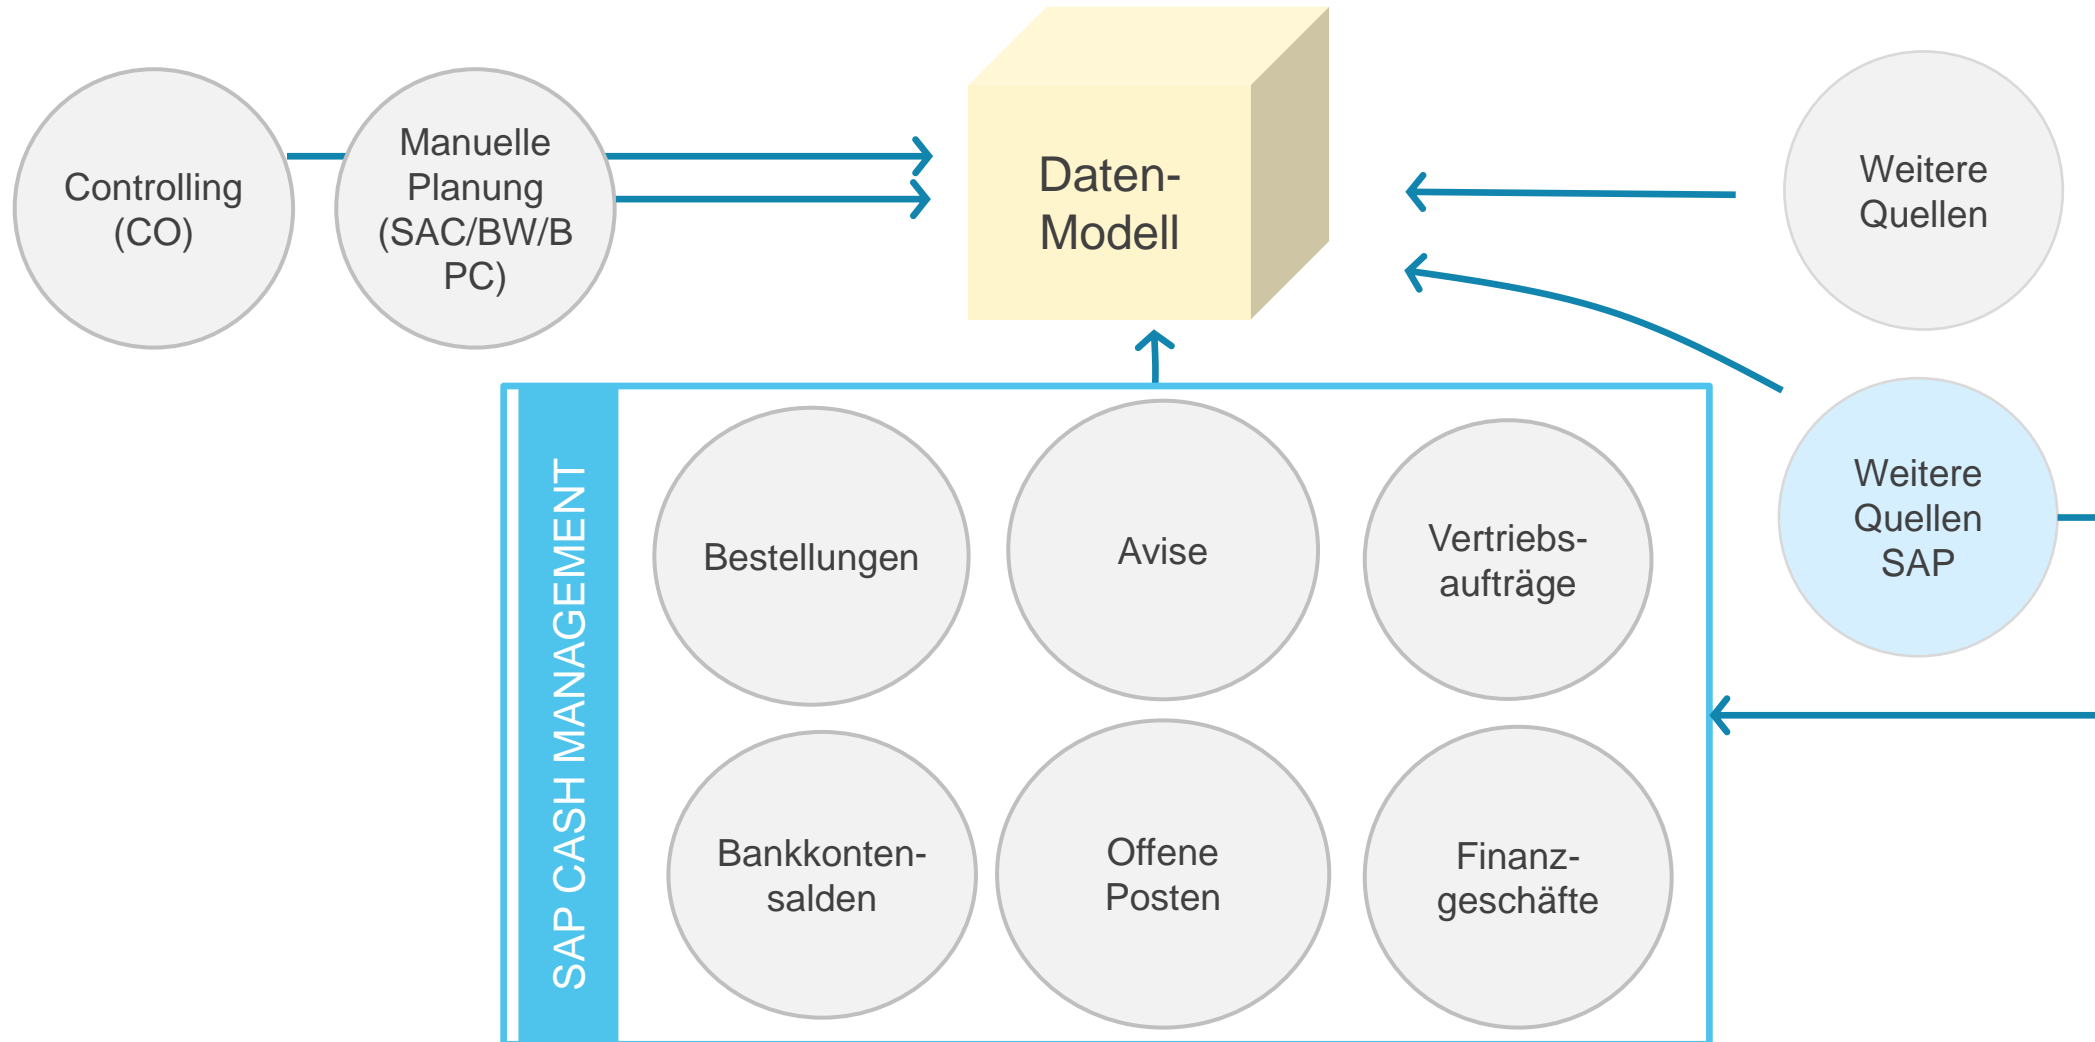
Controlling (CO)

Manuelle Planung (SAC/BW/BPC)

Daten-Modell

Weitere Quellen

Weitere Quellen SAP

SAP CASH MANAGEMENT

Bestellungen

Avise

Vertriebsaufträge

Bankkontensalden

Offene Posten

Finanzgeschäfte